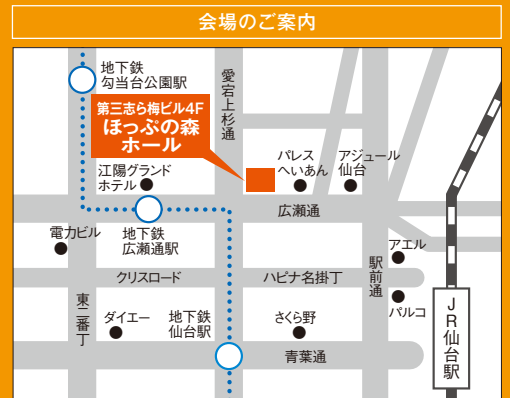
会場のご案内

地下鉄
勾当台公園駅

第三志ら梅ビル4F
ほっぷの森
ホール

愛宕上杉通

パレス
へいあん

アジュール
仙台

江陽グランド
ホテル

広瀬通

電力ビル

地下鉄
広瀬通駅

アエル

駅前通

クリスロード

ハピナ名掛丁

東二番丁

ダイエー

地下鉄
仙台駅

さくら野

パルコ

JR仙台駅

青葉通